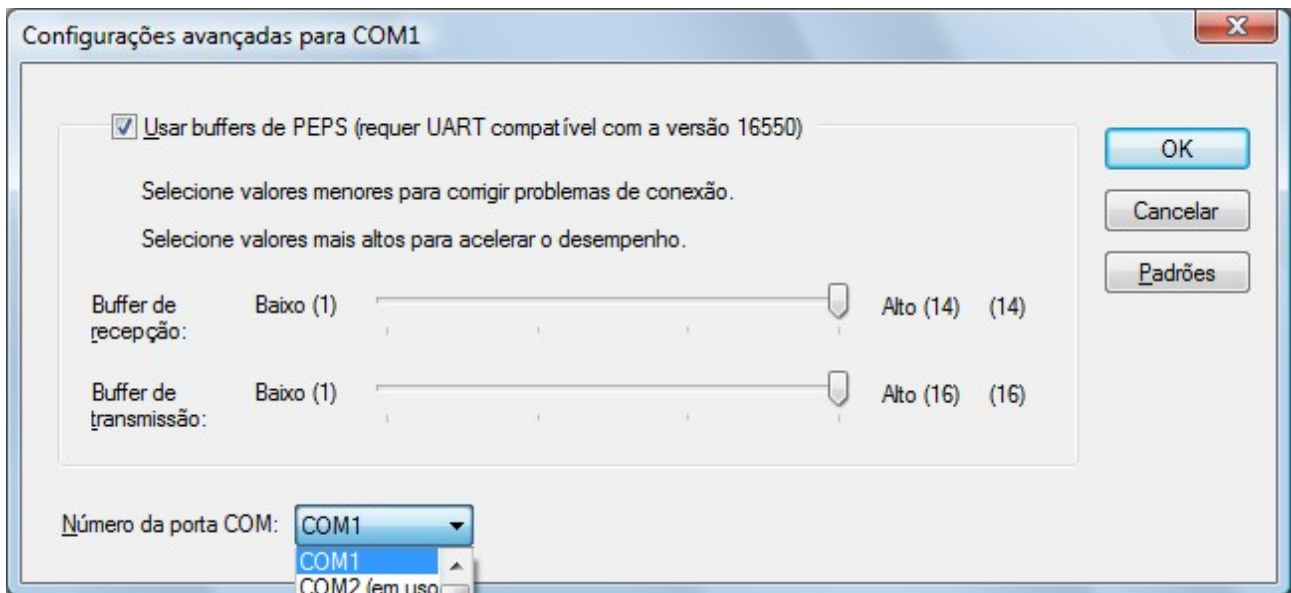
Configurações avançadas para COM1

Usar buffers de PEPS (requer UART compatível com a versão 16550)

Selecione valores menores para corrigir problemas de conexão.

Selecione valores mais altos para acelerar o desempenho.

Buffer de recepção: Baixo (1) Alto (14) (14)

Buffer de transmissão: Baixo (1) Alto (16) (16)

Número da porta COM: COM1

COM1
COM2 (em uso

OK

Cancelar

Padrões